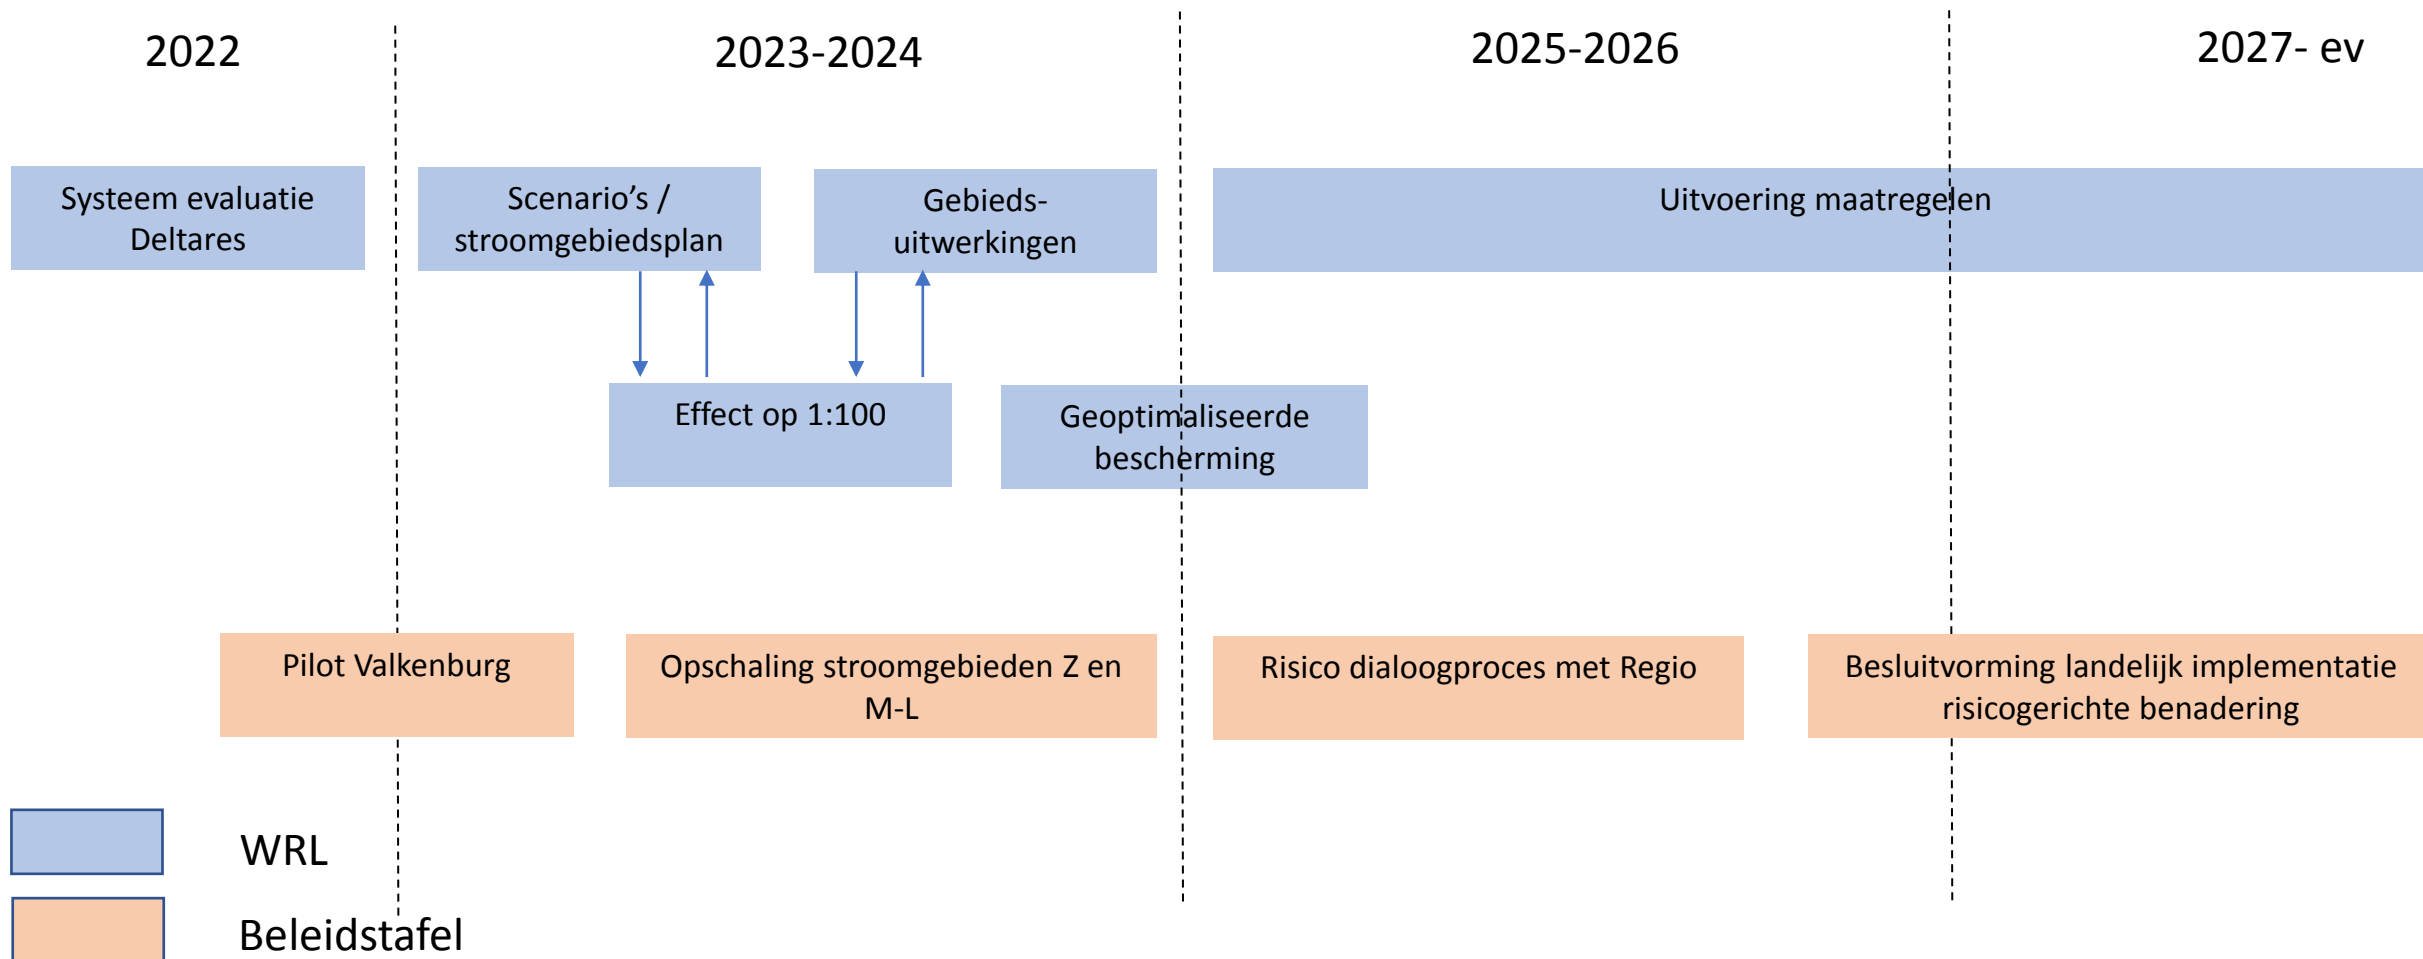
2022

2023-2024

2025-2026

2027- ev

Systeem evaluatie Deltares

Scenario’s / stroomgebiedsplan

Gebieds-uitwerkingen

Uitvoering maatregelen

Effect op 1:100

Geoptimaliseerde bescherming

Pilot Valkenburg

Opschaling stroomgebieden Z en M-L

Risico dialoogproces met Regio

Besluitvorming landelijk implementatie risicogerichte benadering

WRL

Beleidstafel